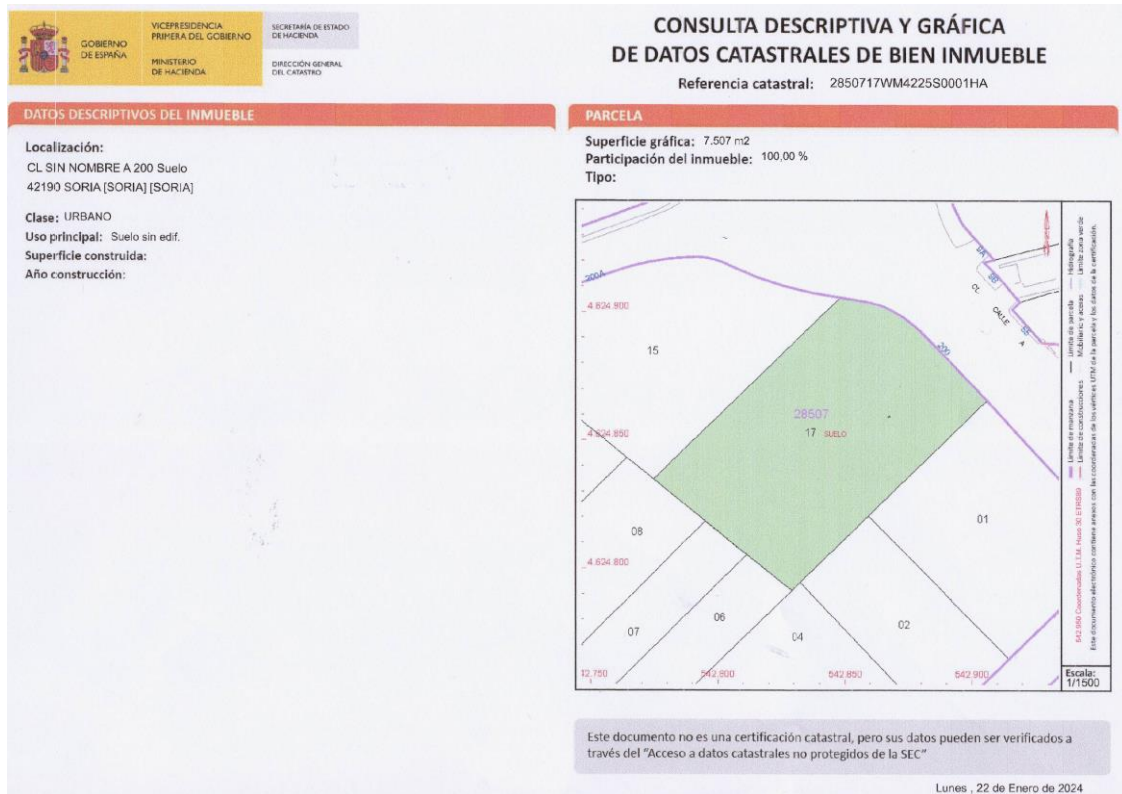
GOBIERNO DE ESPAÑA
VICEPRESIDENCIA PRIMERA DEL GOBIERNO
MINISTERIO DE HACIENDA
SECRETARÍA DE ESTADO DE HACIENDA
DIRECCIÓN GENERAL DEL CATASTRO

CONSULTA DESCRIPTIVA Y GRÁFICA DE DATOS CATASTRALES DE BIEN INMUEBLE

Referencia catastral: 2850717WM4225S0001HA

DATOS DESCRIPTIVOS DEL INMUEBLE

Localización:
CL SIN NOMBRE A 200 Suelo
42190 SORIA [SORIA] [SORIA]

Clase: URBANO
Uso principal: Suelo sin edif.
Superficie construida:
Año construcción:

PARCELA

Superficie gráfica: 7.507 m2
Participación del inmueble: 100,00 %
Tipo:

200A
4.624.900
15
200
CL
CALLE
A
28507
17 SUELO
4.624.850
08
01
4.624.800
06
07
04
02
12.750
542.800
542.850
542.900

Límite de manzana
Límite de parcela
Hidrografía
Límite de construcciones
Mobiliario y aceras
Límite zona verde
542.950 Coordenadas U.T.M. Huso 30 ETRS89
Este documento electrónico contiene anexo con las coordenadas de los vértices UTM de la parcela y los datos de la certificación.

Escala:
1/1500

Este documento no es una certificación catastral, pero sus datos pueden ser verificados a través del "Acceso a datos catastrales no protegidos de la SEC"

Lunes , 22 de Enero de 2024